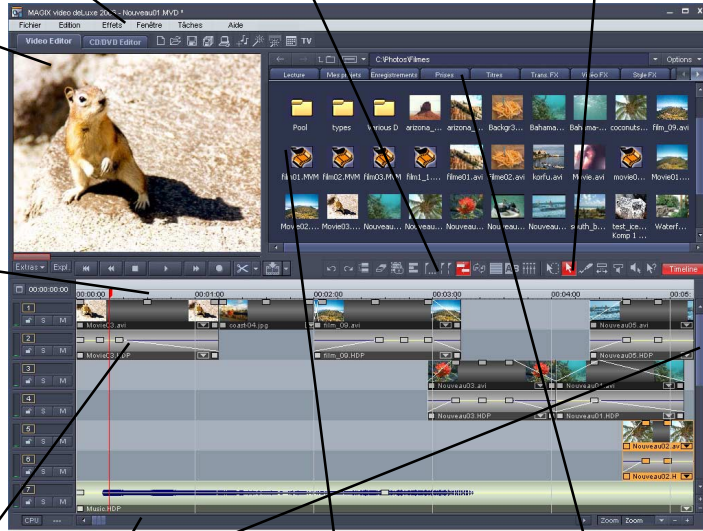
MAGIX video deLuxe 2005 - Nouveau01.MVD *

Fichier Edition Effets Fenêtre Tâches Aide

Video Editor CD/DVD Editor TV

C:\Photos\Films

Options

Lecture Mes projets Enregistrements Prises Titres Trans FX Video FX Style FX

Pool types Various D arizona_... arizona_... Backgr3... Bahama... Bahama-... coconuts... film_09.avi

film01.MVM film02.MVM film03.MVM film_1... film01.avi film02.avi korfu.avi Movie.avi movie0... Movie01....

Movie02.... Movie03.... Nouveau... Nouveau... Nouveau... Nouveau... Nouveau... south_b... test_ice... Komp 1 ... Waterf...

Extras Expl.

Timeline

00:00:00:00

00:00:00 00:01:00 00:02:00 00:03:00 00:04:00 00:05:

1 S M Movie03.avi coast-04.jpg film_09.avi Nouveau05.avi

2 S M Movie03.HDP film_09.HDP Nouveau05.HDP

3 S M Nouveau03.avi Nouveau04.avi

4 S M Nouveau03.HDP Nouveau04.HDP

5 S M Nouveau02.avi

6 S M Nouveau02.H

7 S M Music.HDP

CPU Zoom Zoom